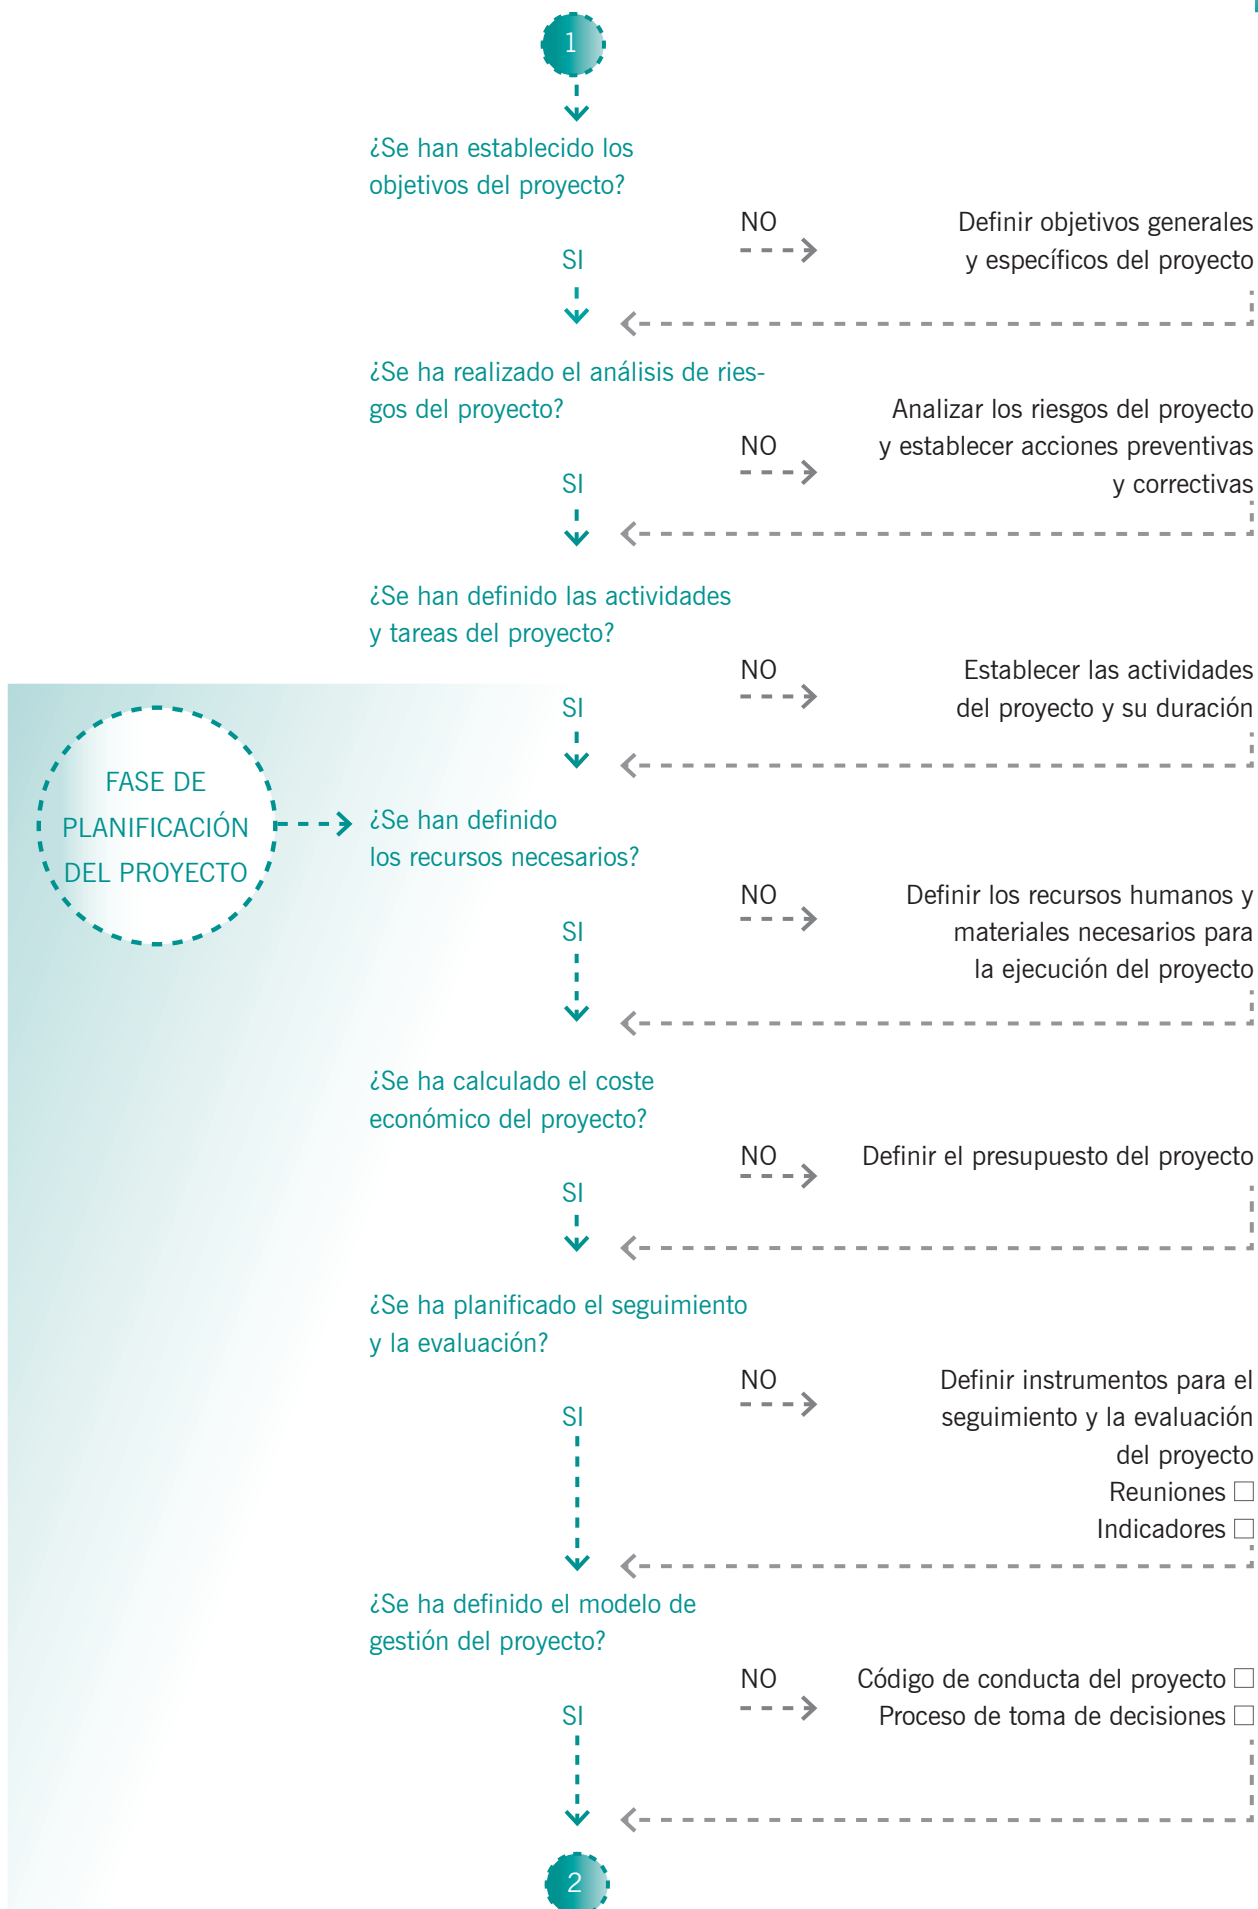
1

¿Se han establecido los objetivos del proyecto?

NO

Definir objetivos generales y específicos del proyecto

SI

¿Se ha realizado el análisis de riesgos del proyecto?

Analizar los riesgos del proyecto y establecer acciones preventivas y correctivas

NO

SI

¿Se han definido las actividades y tareas del proyecto?

NO

Establecer las actividades del proyecto y su duración

SI

FASE DE PLANIFICACIÓN DEL PROYECTO

¿Se han definido los recursos necesarios?

NO

Definir los recursos humanos y materiales necesarios para la ejecución del proyecto

SI

¿Se ha calculado el coste económico del proyecto?

NO

Definir el presupuesto del proyecto

SI

¿Se ha planificado el seguimiento y la evaluación?

NO

Definir instrumentos para el seguimiento y la evaluación del proyecto

SI

Reuniones ☐
Indicadores ☐

¿Se ha definido el modelo de gestión del proyecto?

NO

Código de conducta del proyecto ☐
Proceso de toma de decisiones ☐

SI

2